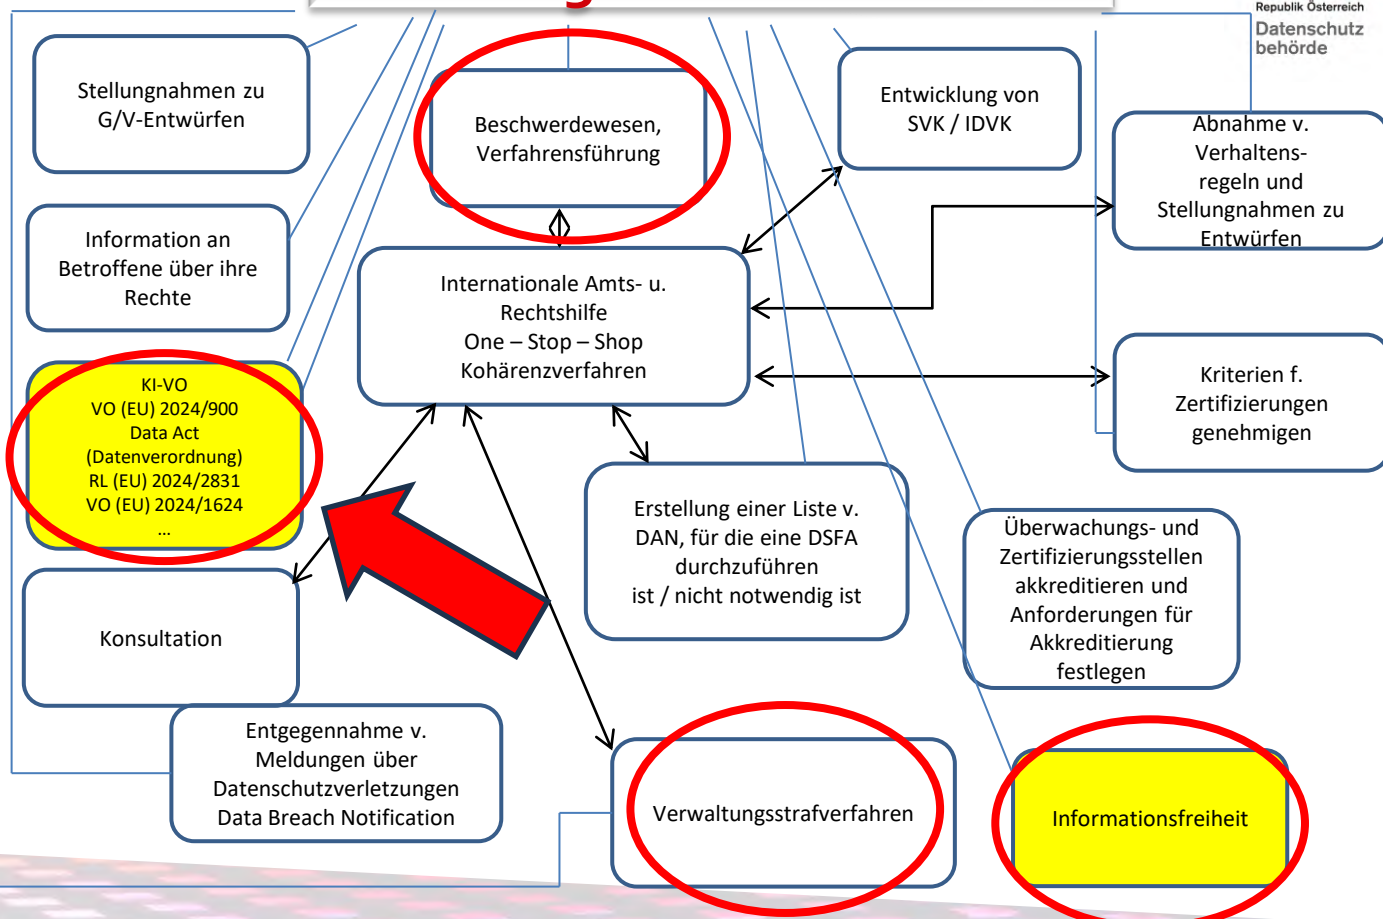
Republik Österreich
Datenschutz behörde

Stellungnahmen zu G/V-Entwürfen

Beschwerdewesen, Verfahrensführung

Entwicklung von SVK / IDVK

Abnahme v. Verhaltens-regeln und Stellungnahmen zu Entwürfen

Information an Betroffene über ihre Rechte

Internationale Amts- u. Rechtshilfe
One – Stop – Shop
Kohärenzverfahren

Kriterien f. Zertifizierungen genehmigen

KI-VO
VO (EU) 2024/900
Data Act
(Datenverordnung)
RL (EU) 2024/2831
VO (EU) 2024/1624
...

Erstellung einer Liste v. DAN, für die eine DSFA durchzuführen ist / nicht notwendig ist

Überwachungs- und Zertifizierungsstellen akkreditieren und Anforderungen für Akkreditierung festlegen

Konsultation

Entgegennahme v. Meldungen über Datenschutzverletzungen
Data Breach Notification

Verwaltungsstrafverfahren

Informationsfreiheit